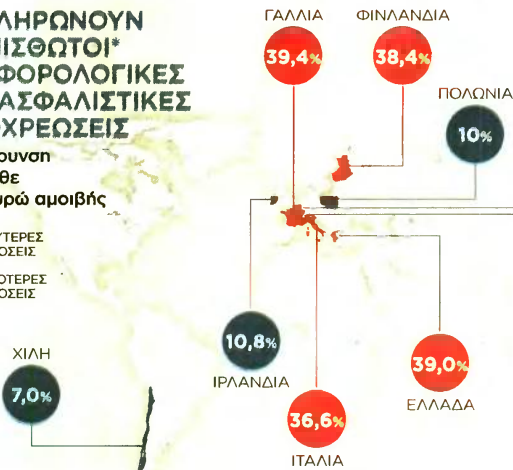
ΛΗΡΩΝΟΥΝ
ΙΣΘΩΤΟΙ*
ΦΟΡΟΛΟΓΙΚΕΣ
ΑΣΦΑΛΙΣΤΙΚΕΣ
ΧΡΕΩΣΕΙΣ

ουνση
θε
υρώ αμοιβής

ΥΤΕΡΕΣ
ΩΣΕΙΣ

ΟΤΕΡΕΣ
ΩΣΕΙΣ

ΓΑΛΛΙΑ
39,4%

ΦΙΝΛΑΝΔΙΑ
38,4%

ΠΟΛΩΝΙΑ
10%

ΧΙΛΗ
7,0%

10,8%
ΙΡΛΑΝΔΙΑ

39,0%
ΕΛΛΑΔΑ

36,6%
ΙΤΑΛΙΑ